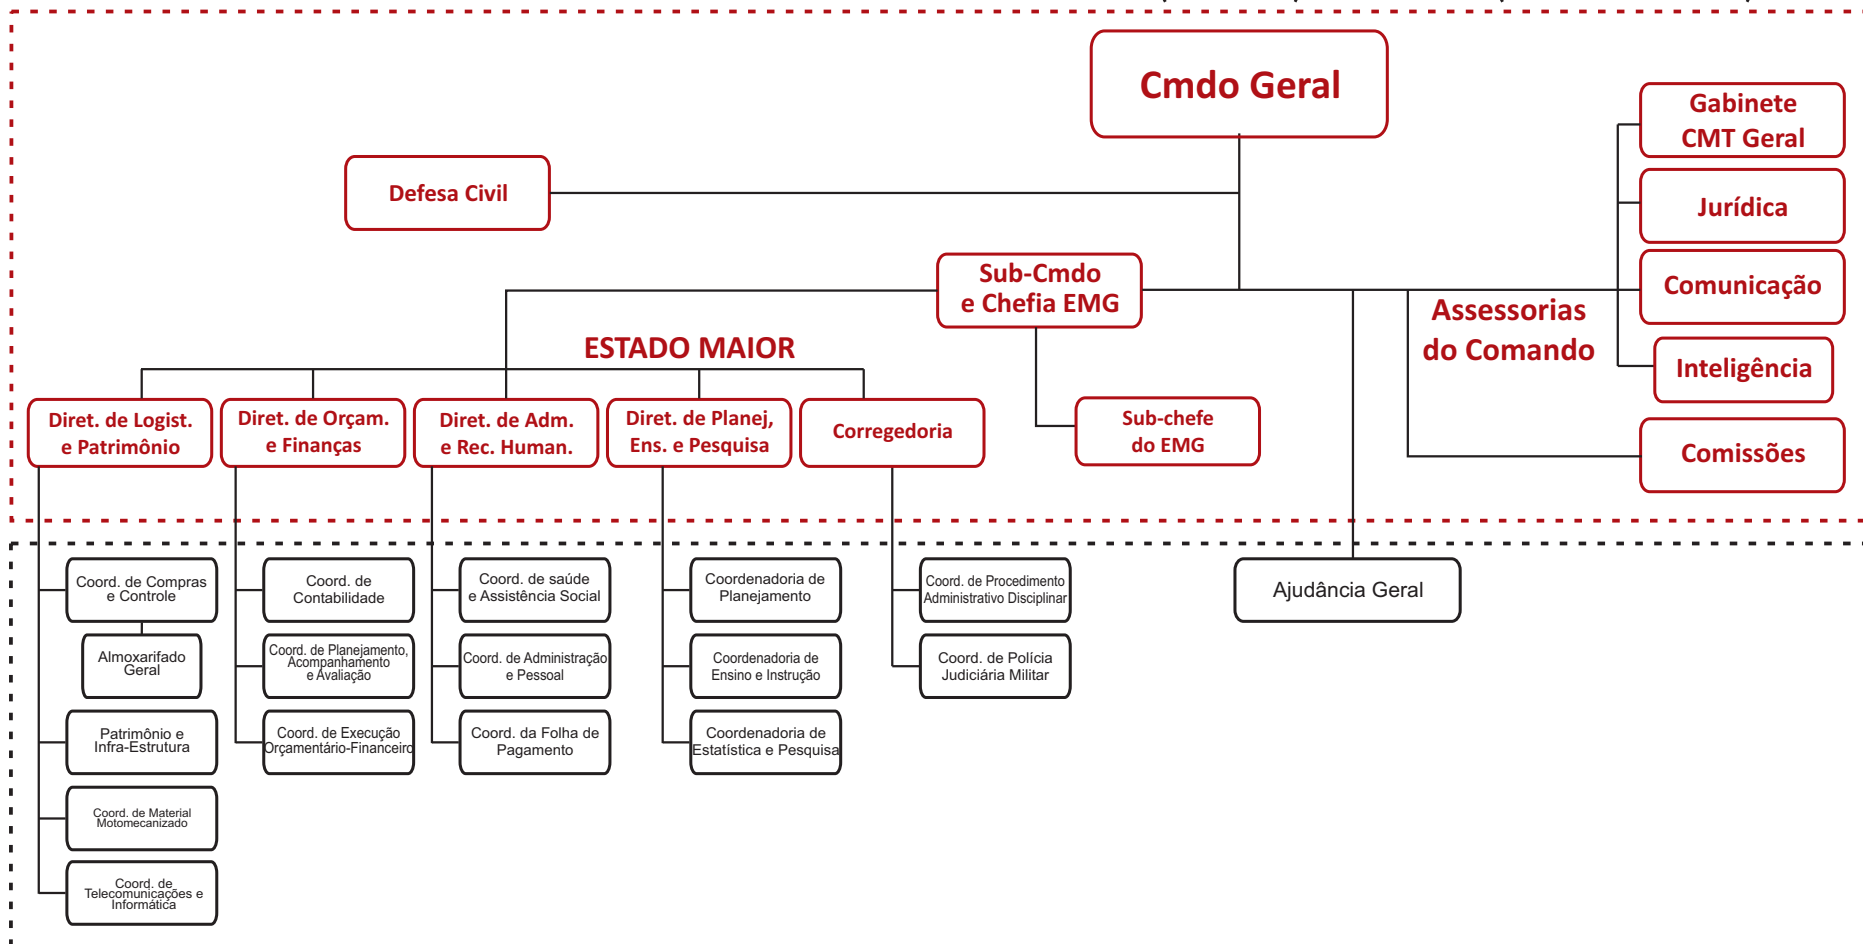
Cmdo Geral

Gabinete CMT Geral

Defesa Civil

Jurídica

Sub-Cmdo e Chefia EMG

Comunicação

Assessorias do Comando

ESTADO MAIOR

Inteligência

Diret. de Logist. e Patrimônio

Diret. de Orçam. e Finanças

Diret. de Adm. e Rec. Human.

Diret. de Planej, Ens. e Pesquisa

Corregedoria

Sub-chefe do EMG

Comissões

Coord. de Compras e Controle

Coord. de Contabilidade

Coord. de saúde e Assistência Social

Coordenadoria de Planejamento

Coord. de Procedimento Administrativo Disciplinar

Ajudância Geral

Almoxarifado Geral

Coord. de Planejamento, Acompanhamento e Avaliação

Coord. de Administração e Pessoal

Coordenadoria de Ensino e Instrução

Coord. de Polícia Judiciária Militar

Patrimônio e Infra-Estrutura

Coord. de Execução Orçamentário-Financeiro

Coord. da Folha de Pagamento

Coordenadoria de Estatística e Pesquisa

Coord. de Material Motomecanizado

Coord. de Telecomunicações e Informática